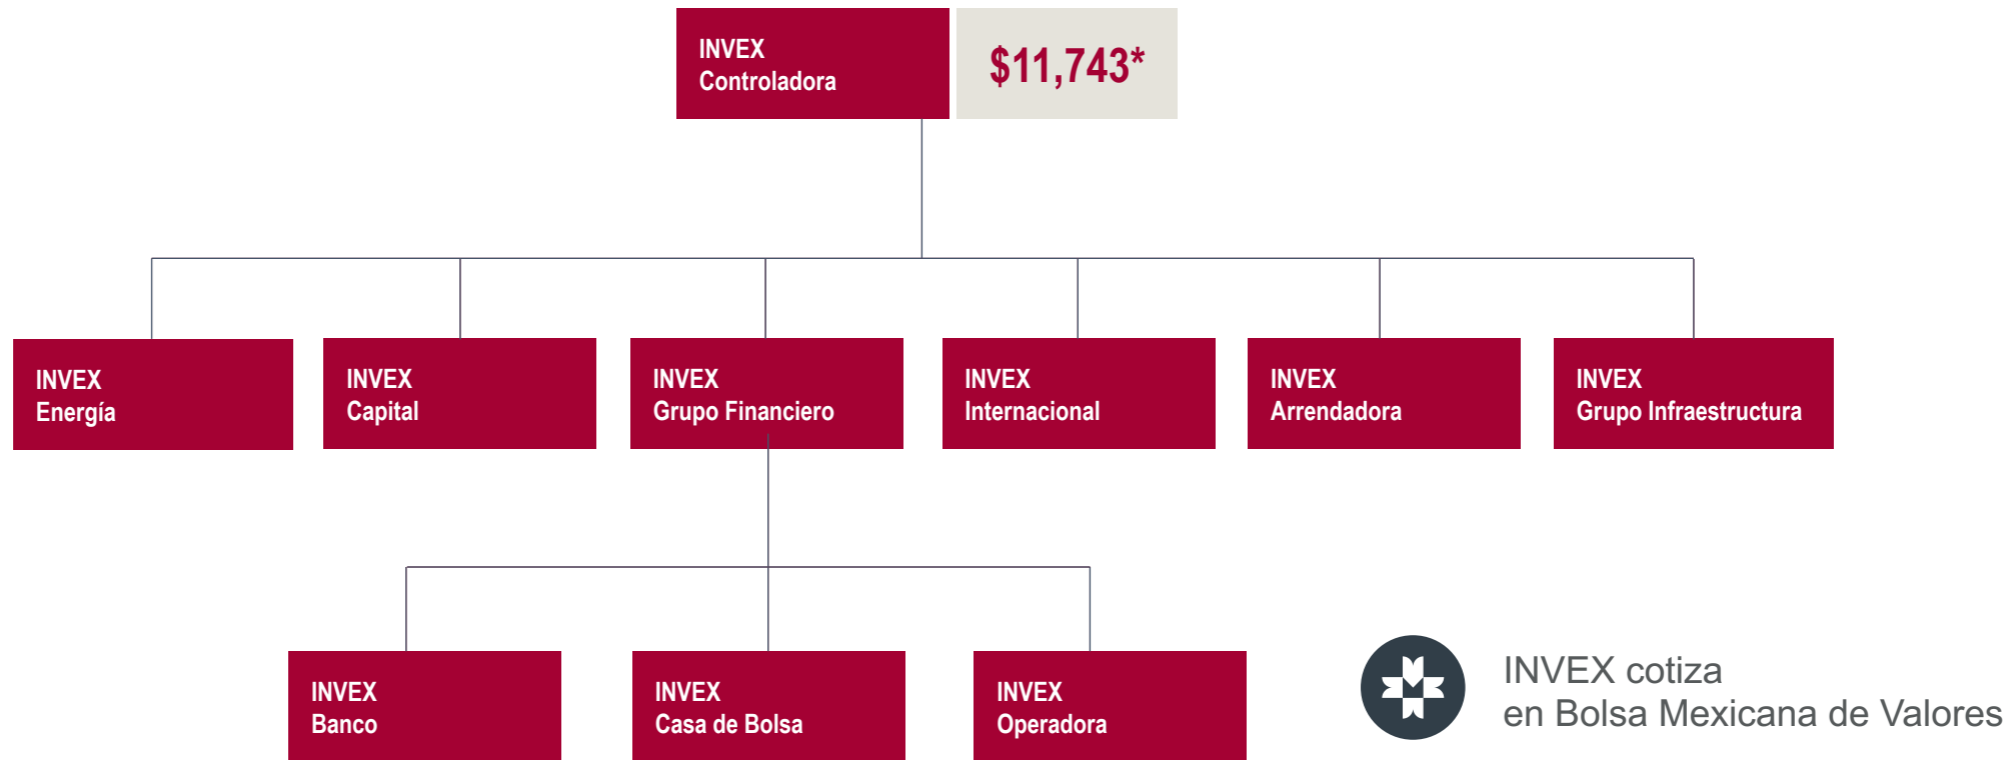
INVEX
Controladora

$11,743*

INVEX
Energía

INVEX
Capital

INVEX
Grupo Financiero

INVEX
Internacional

INVEX
Arrendadora

INVEX
Grupo Infraestructura

INVEX
Banco

INVEX
Casa de Bolsa

INVEX
Operadora

INVEX cotiza
en Bolsa Mexicana de Valores